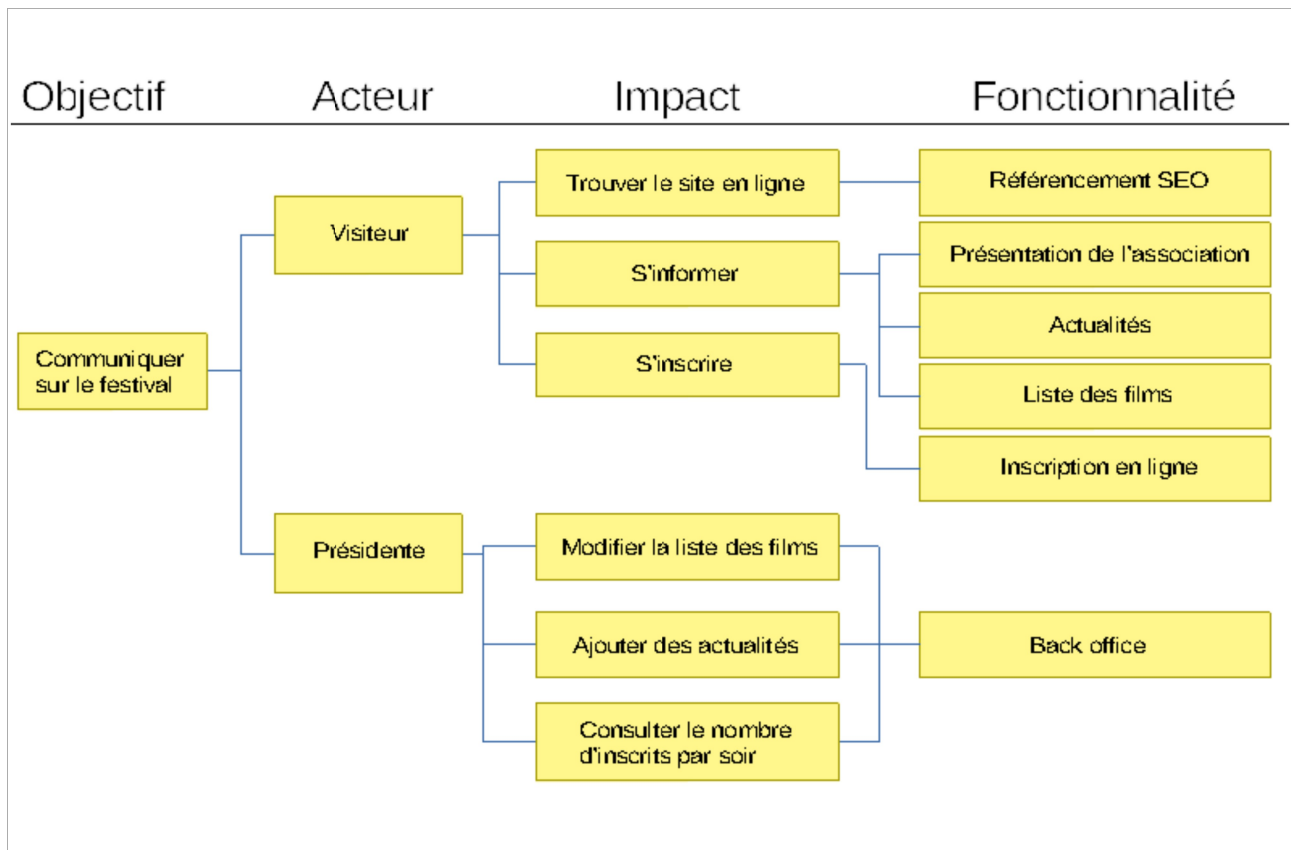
Objectif

Acteur

Impact

Fonctionnalité

Communiquer sur le festival

Visiteur

Trouver le site en ligne

Référencement SEO

S'informer

Présentation de l'association

Actualités

Liste des films

S'inscrire

Inscription en ligne

Présidente

Modifier la liste des films

Ajouter des actualités

Back office

Consulter le nombre d'inscrits par soir